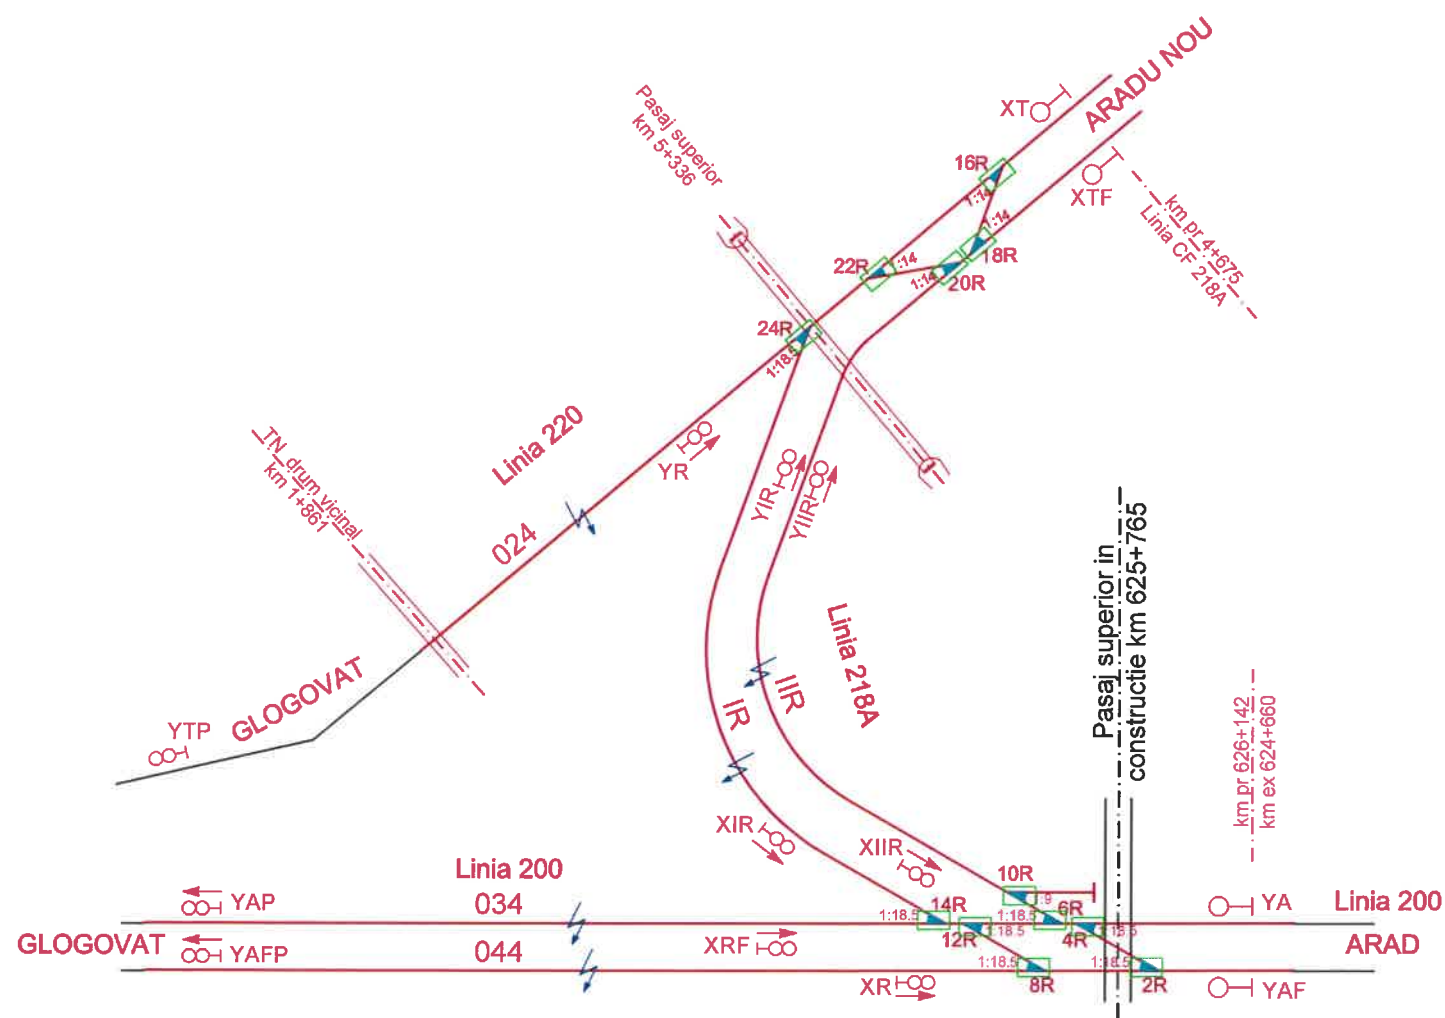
ARADU NOU
XT
XTF
16R
1:14
1:14
18R
22R
1:14
1:14
20R
Pasaj superior
km 5+336
km pr 4+675
Linia CF 218A
24R
1:18.5
Linia 220
YR
TN drum vicinal
km 1+861
024
YIR
YIIR
Pasaj superior in constructie km 625+765
Linia 218A
GLOGOVAT
YTP
IIR
IR
km pr 626+142
km ex 624+660
XIR
XIIR
Linia 200
10R
1:9
YAP
034
14R
1:18.5
1:18.5
6R
YA
Linia 200
GLOGOVAT
YAFP
044
XRF
12R
1:18.5
4R
1:18.5
ARAD
1:18.5
1:18.5
XR
8R
2R
YAF